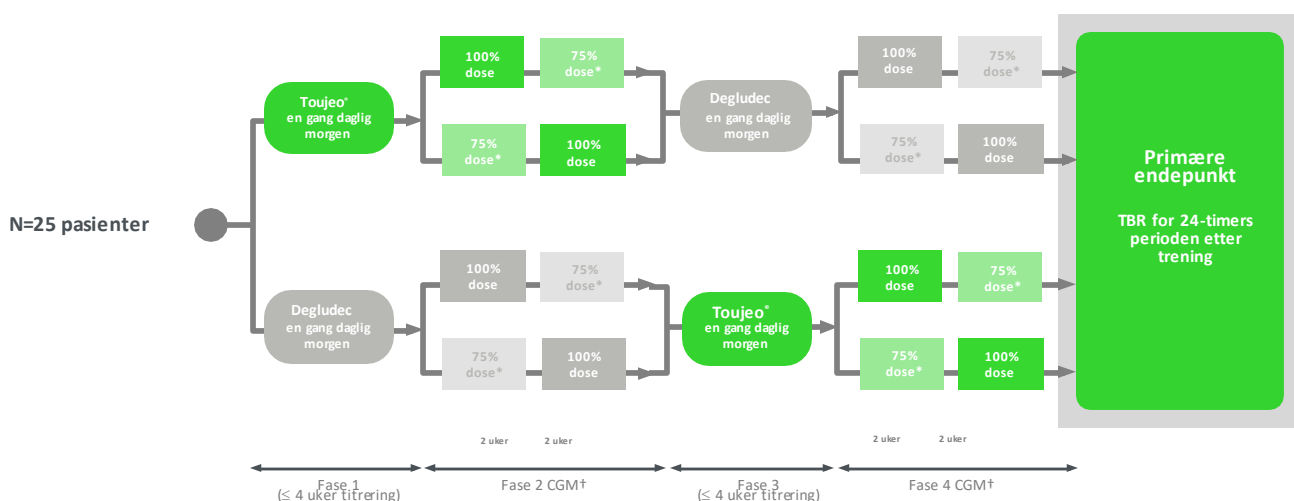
N=25 pasienter

Toujeo® en gang daglig morgen

100% dose

75% dose*

75% dose*

100% dose

Degludec en gang daglig morgen

100% dose

75% dose*

75% dose*

100% dose

Degludec en gang daglig morgen

100% dose

75% dose*

75% dose*

100% dose

Toujeo® en gang daglig morgen

100% dose

75% dose*

75% dose*

100% dose

Primære endepunkt

TBR for 24-timers perioden etter trening

2 uker 2 uker

2 uker 2 uker

Fase 1 (≤ 4 uker titrering)

Fase 2 CGM†

Fase 3 (≤ 4 uker titrering)

Fase 4 CGM†